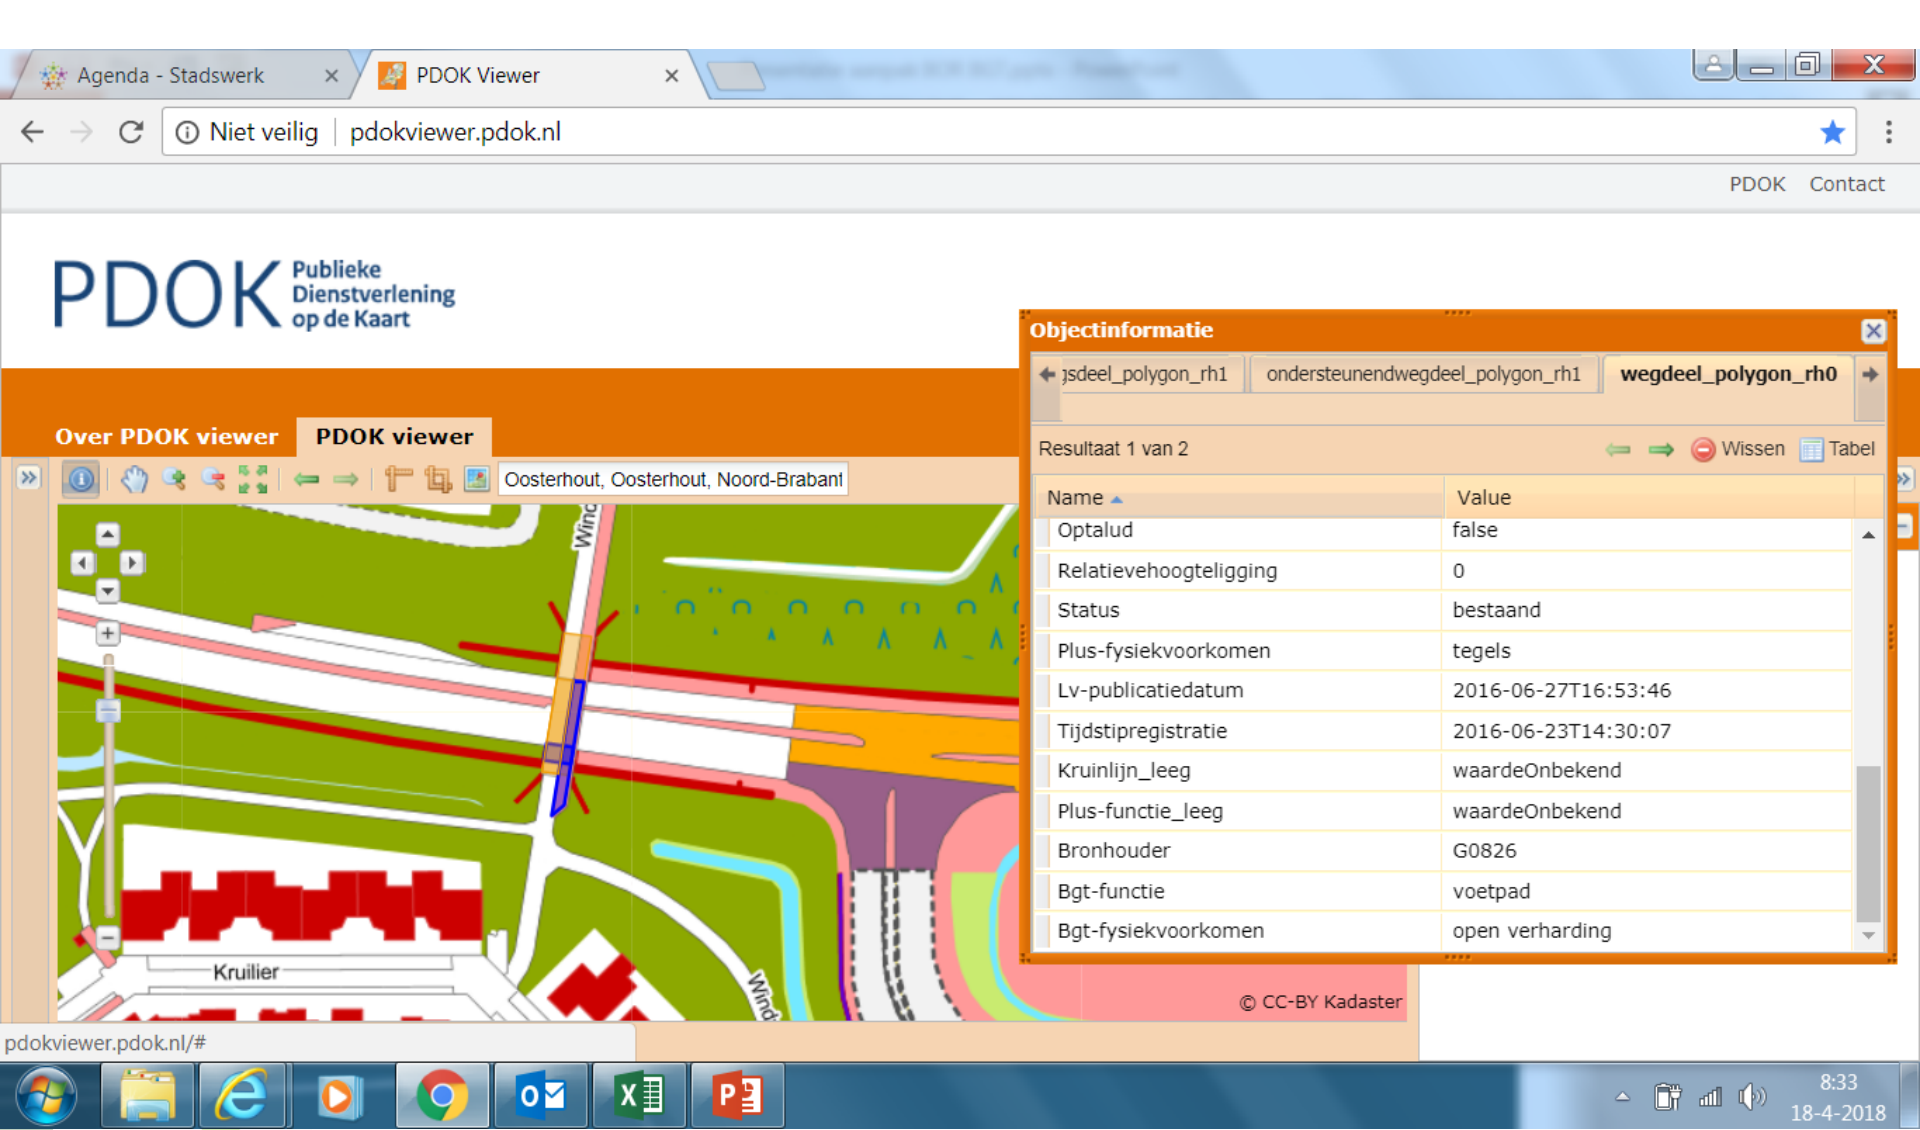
Agenda - Stadswerk ×
PDOK Viewer ×

Niet veilig | pdokviewer.pdok.nl

PDOK Contact

PDOK Publieke Dienstverlening op de Kaart

Over PDOK viewer
PDOK viewer

Oosterhout, Oosterhout, Noord-Brabant

Objectinformatie

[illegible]sdeel_polygon_rh1 | ondersteunendwegdeel_polygon_rh1 | wegdeel_polygon_rh0

Resultaat 1 van 2 Wissen Tabel

| Name | Value |
|---|---|
| Optalud | false |
| Relatievehoogteligging | 0 |
| Status | bestaand |
| Plus-fysiekvoorkomen | tegels |
| Lv-publicatiedatum | 2016-06-27T16:53:46 |
| Tijdstipregistratie | 2016-06-23T14:30:07 |
| Kruinlijn_leeg | waardeOnbekend |
| Plus-functie_leeg | waardeOnbekend |
| Bronhouder | G0826 |
| Bgt-functie | voetpad |
| Bgt-fysiekvoorkomen | open verharding |

Winc
Kruilier
Wind
© CC-BY Kadaster

pdokviewer.pdok.nl/#

8:33
18-4-2018